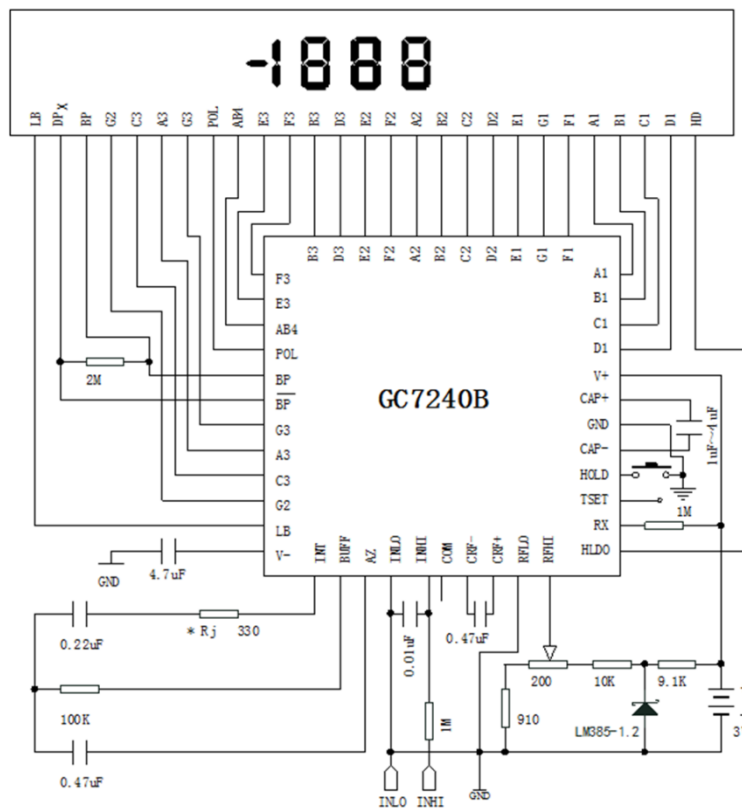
-1888

LB DPX BP G2 C3 A3 G3 POL AB4 E3 F3 B3 D3 E2 F2 A2 B2 C2 D2 E1 G1 F1 A1 B1 C1 D1 HD

B3 D3 E2 F2 A2 B2 C2 D2 E1 G1 F1

F3
E3
AB4
POL
BP
$\overline{BP}$
G3
A3
C3
G2
LB
V-

GC7240B

A1
B1
C1
D1
V+
CAP+
GND
CAP-
HOLD
TSET
RX
HLDO

INT BUFF AZ INLO INHI COM CRF- CRF+ RFLO RFHI

2M
1uF~4uF
1M
GND
4.7uF
0.22uF
*Rj 330
0.01uF
0.47uF
100K
1M
200
10K
9.1K
910
LM385-1.2
0.47uF
INLO INHI
GND
3